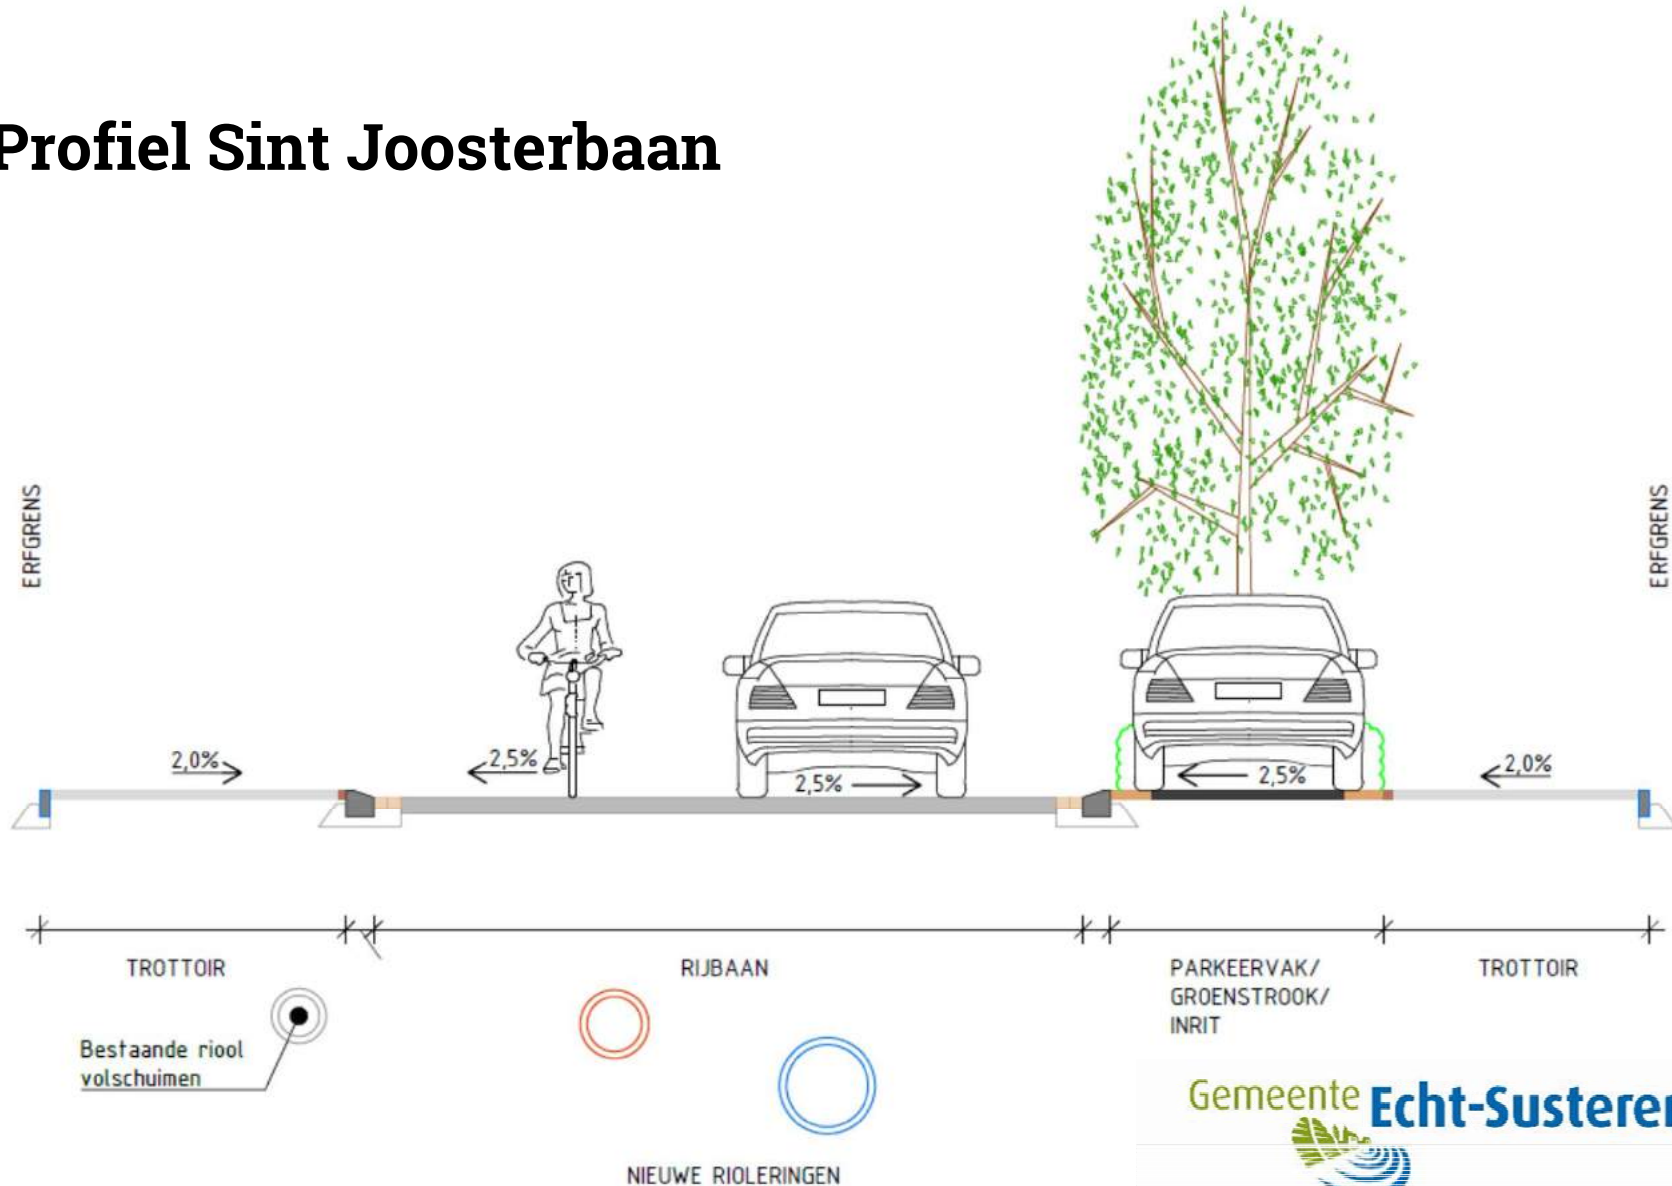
Profiel Sint Joosterbaan

ERFGRENS

ERFGRENS

2,0%

2,5%

2,5%

2,5%

2,0%

TROTTOIR

RIJBAAN

PARKEERVAK/ GROENSTROOK/ INRIT

TROTTOIR

Bestaande riool volschuimen

NIEUWE RIOLERINGEN

Gemeente Echt-Susteren